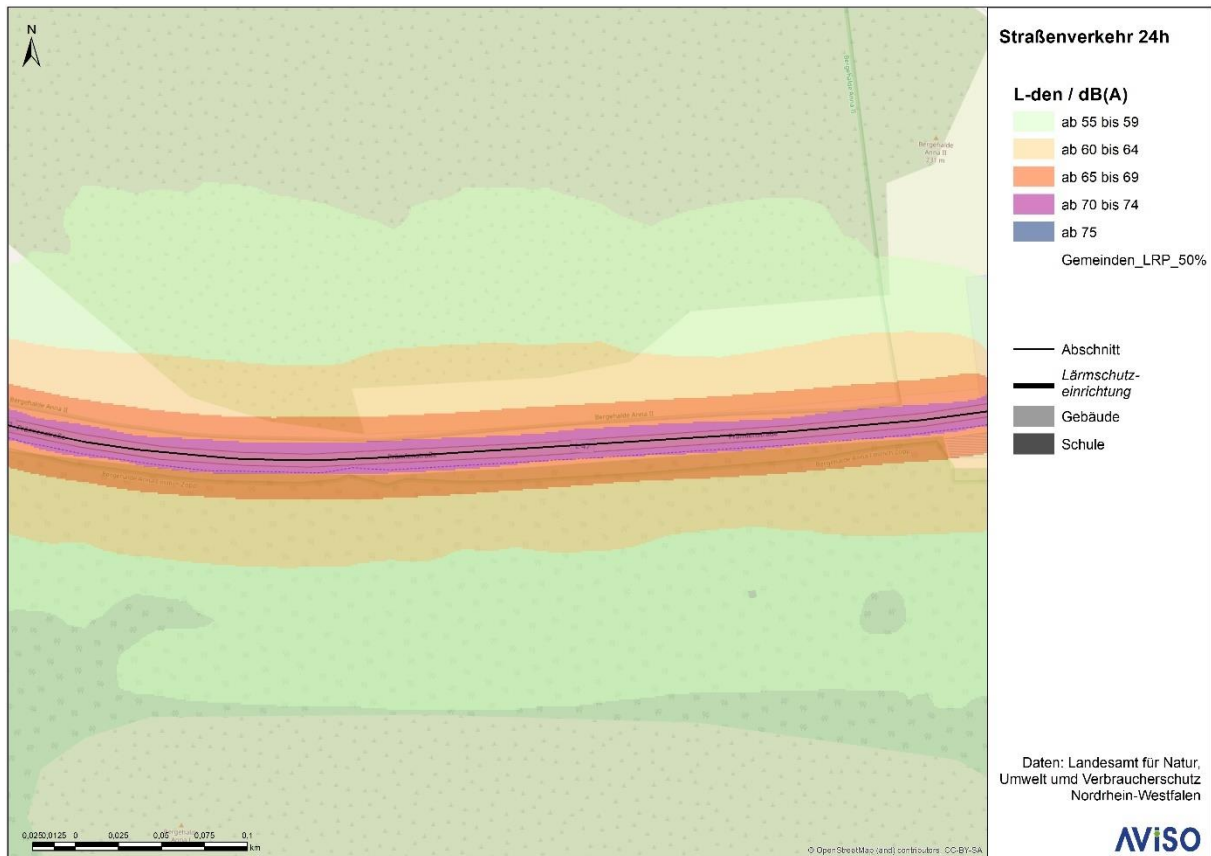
N

Straßenverkehr 24h

L-den / dB(A)

ab 55 bis 59

ab 60 bis 64

ab 65 bis 69

ab 70 bis 74

ab 75

Gemeinden_LRP_50%

Abschnitt

Lärmschutzeinrichtung

Gebäude

Schule

Bergehalde Anna II

Bergehalde Anna II

Bergehalde Anna II
231 m

Bergehalde Anna II

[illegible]

0,025 0,0125 0 0,025 0,05 0,075 0,1 km

© OpenStreetMap (and) contributors, CC-BY-SA

Daten: Landesamt für Natur, Umwelt umd Verbraucherschutz Nordrhein-Westfalen

AVISO